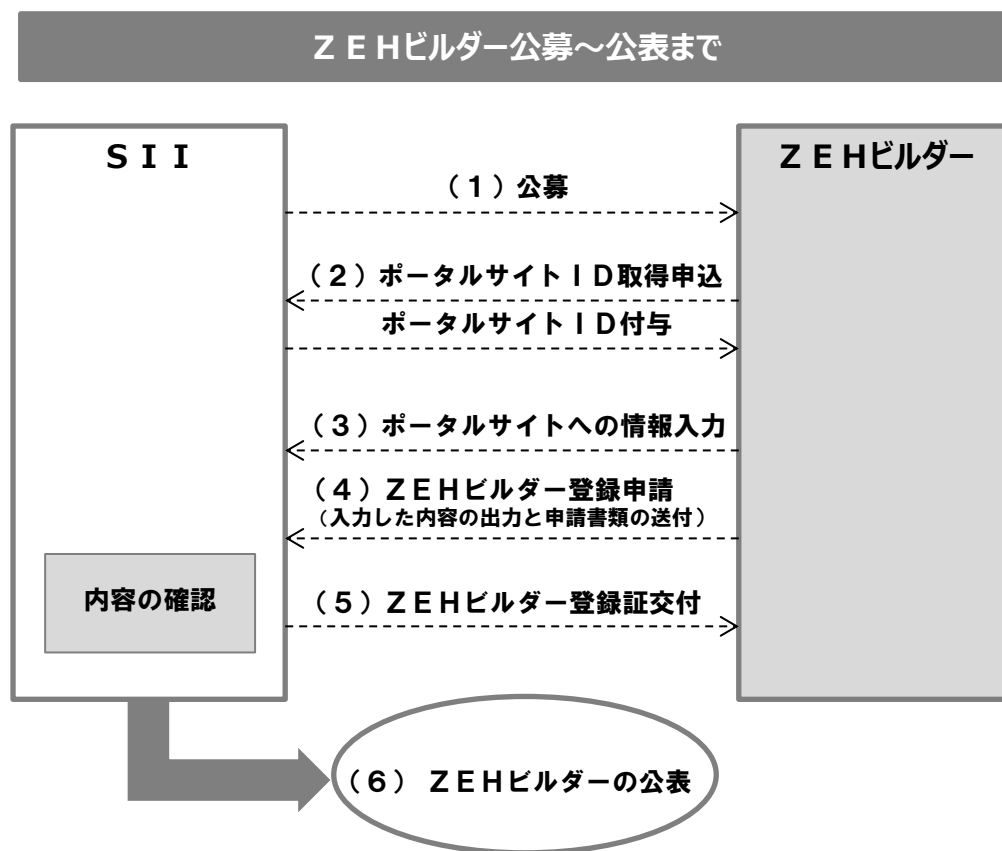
ＺＥＨビルダー公募～公表まで

ＳＩＩ

ＺＥＨビルダー

（１）公募

（２）ポータルサイトＩＤ取得申込

ポータルサイトＩＤ付与

（３）ポータルサイトへの情報入力

（４）ＺＥＨビルダー登録申請
（入力した内容の出力と申請書類の送付）

内容の確認

（５）ＺＥＨビルダー登録証交付

（６） ＺＥＨビルダーの公表